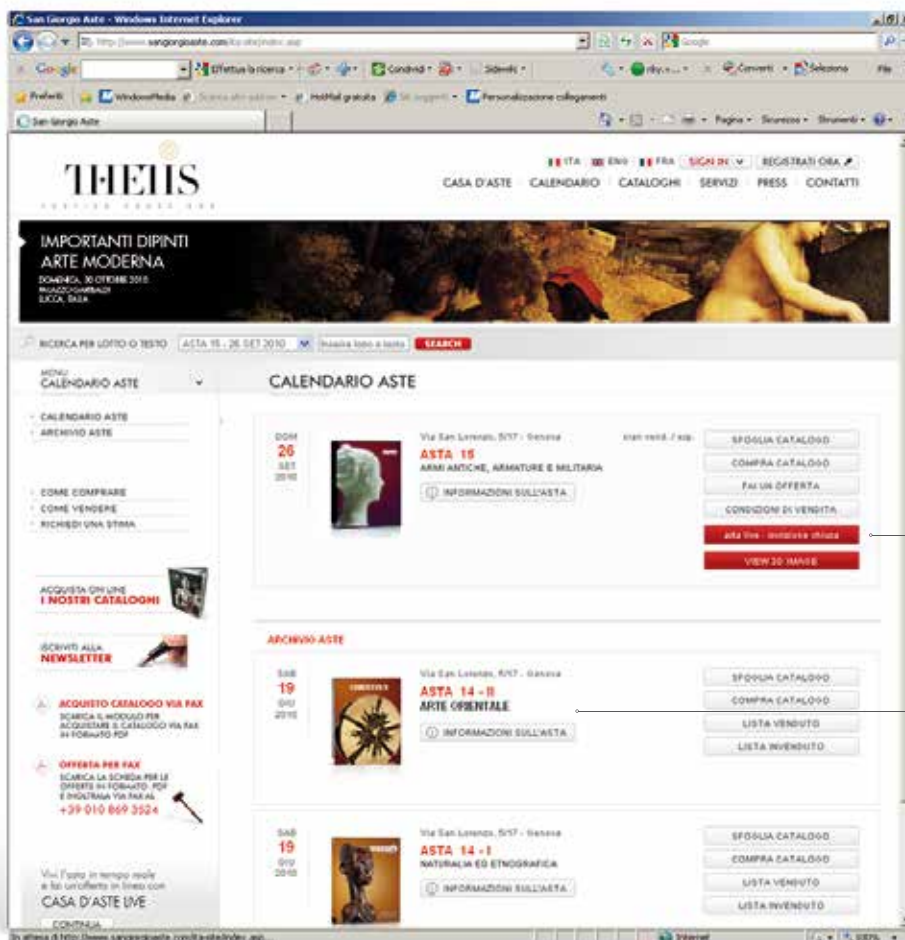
San Giorgio Aste - Windows Internet Explorer

http://www.sangiorgioaste.com/ita-site/index.asp

Google

Google | Effettua la ricerca | Condividi | Sidewiki | Converti | Seleziona

Preferiti | WindowsMedia | HotMail gratuita | Personalizzazione collegamenti

San Giorgio Aste

Pagina | Sicurezza | Strumenti

THETIS

ITA | ENG | FRA | SIGN IN | REGISTRATI ORA

CASA D'ASTE | CALENDARIO | CATALOGHI | SERVIZI | PRESS | CONTATTI

IMPORTANTI DIPINTI ARTE MODERNA
DOMENICA, 30 OTTOBRE 2010
PALAZZO GARIBALDI
LUCCA, ITALIA

RICERCA PER LOTTO O TESTO | ASTA 15 - 26 SET 2010 | Inserire lotto o testo | SEARCH

MENU
CALENDARIO ASTE

CALENDARIO ASTE
ARCHIVIO ASTE

COME COMPRARE
COME VENDERE
RICHIEDI UNA STIMA

ACQUISTA ON LINE
I NOSTRI CATALOGHI

ISCRIVITI ALLA
NEWSLETTER

ACQUISTO CATALOGO VIA FAX
SCARICA IL MODULO PER ACQUISTARE IL CATALOGO VIA FAX IN FORMATO PDF

OFFERTA PER FAX
SCARICA LA SCHEDA PER LE OFFERTE IN FORMATO PDF E INOLTRALA VIA FAX AL
+39 010 869 3524

Vivi l'asta in tempo reale e fai un'offerta in linea con
CASA D'ASTE LIVE
CONTINUA

CALENDARIO ASTE

DOM
26
SET
2010

Via San Lorenzo, 5/17 - Genova
ASTA 15
ARMI ANTICHE, ARMATURE E MILITARIA
INFORMAZIONI SULL'ASTA

stat vend. / esp.

SFOGLIA CATALOGO
COMPRA CATALOGO
FAI UN OFFERTA
CONDIZIONI DI VENDITA
asta live - iscrizione chiusa
VIEW 3D IMAGE

ARCHIVIO ASTE

SAB
19
GIU
2010

Via San Lorenzo, 5/17 - Genova
ASTA 14 - II
ARTE ORIENTALE
INFORMAZIONI SULL'ASTA

SFOGLIA CATALOGO
COMPRA CATALOGO
LISTA VENDUTO
LISTA INVENDUTO

SAB
19
GIU
2010

Via San Lorenzo, 5/17 - Genova
ASTA 14 - I
NATURALIA ED ETNOGRAFICA
INFORMAZIONI SULL'ASTA

SFOGLIA CATALOGO
COMPRA CATALOGO
LISTA VENDUTO
LISTA INVENDUTO

In attesa di http://www.sangiorgioaste.com/ita-site/index.asp | Internet | 100%